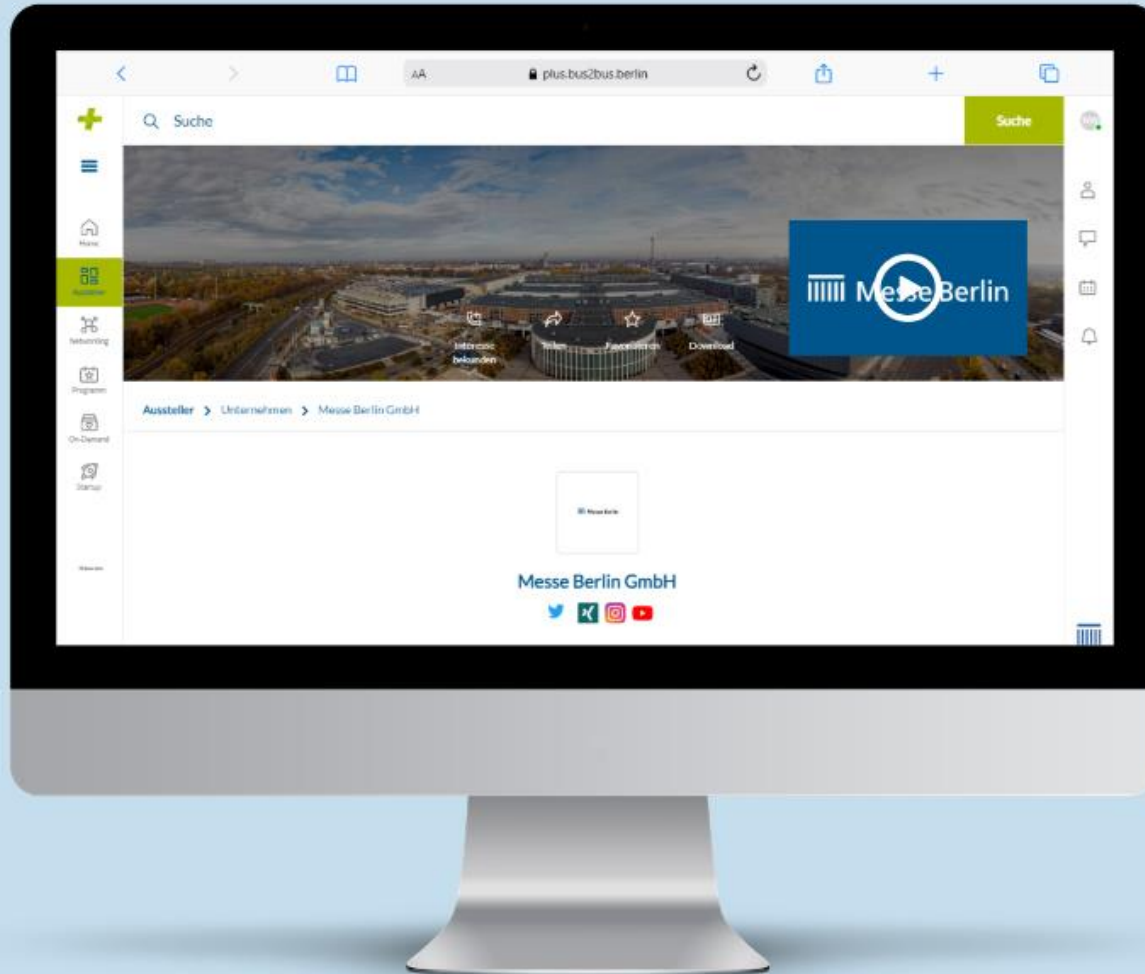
AA plus.bus2bus.berlin

Suche

Suche

Home

Aussteller

Networking

Programm

On-Demand

Startup

Interesse bekunden

Teilen

Favorisieren

Download

Messe Berlin

Aussteller > Unternehmen > Messe Berlin GmbH

Messe Berlin

Messe Berlin GmbH